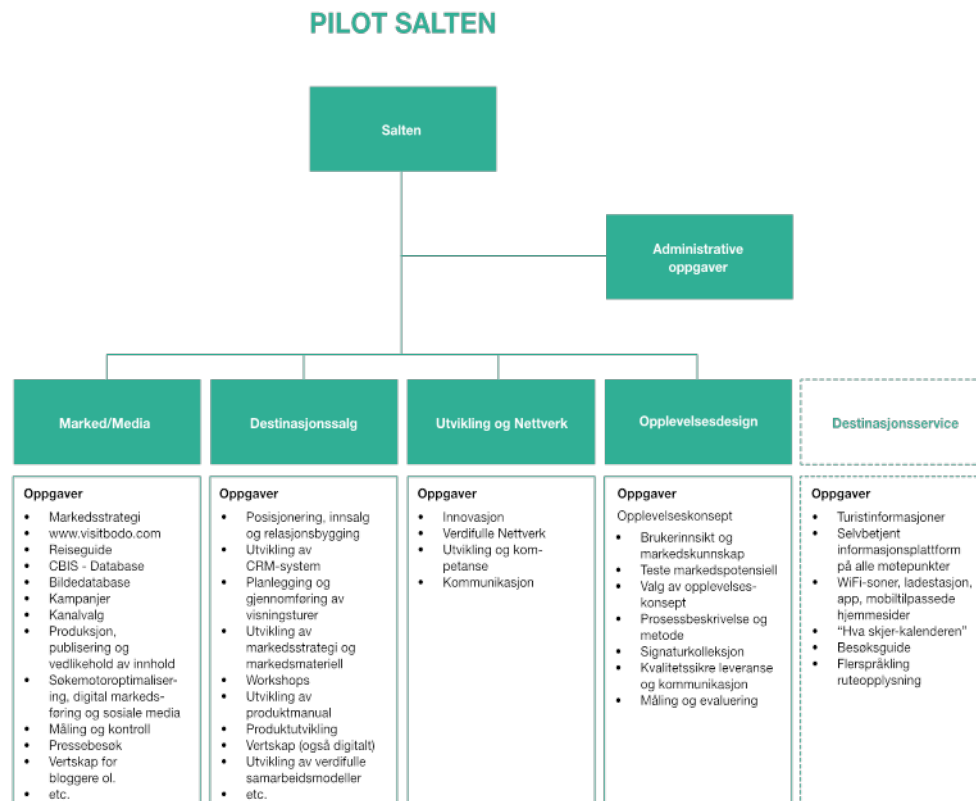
PILOT SALTEN

Salten

Administrative oppgaver

Marked/Media

Destinasjonssalg

Utvikling og Nettverk

Opplevelsesdesign

Destinasjonsservice

Oppgaver
- Markedsstrategi
- www.visitbodo.com
- Reiseguide
- CBIS - Database
- Bildedatabase
- Kampanjer
- Kanalvalg
- Produksjon, publisering og vedlikehold av innhold
- Søkemotoroptimalisering, digital markedsføring og sosiale media
- Måling og kontroll
- Pressebesøk
- Vertskap for bloggere ol.
- etc.

Oppgaver
- Posisjonering, innsalg og relasjonsbygging
- Utvikling av CRM-system
- Planlegging og gjennomføring av visningsturer
- Utvikling av markedsstrategi og markedsmateriell
- Workshops
- Utvikling av produktmanual
- Produktutvikling
- Vertskap (også digitalt)
- Utvikling av verdifulle samarbeidsmodeller
- etc.

Oppgaver
- Innovasjon
- Verdifulle Nettverk
- Utvikling og kompetanse
- Kommunikasjon

Oppgaver
Opplevelseskonsept
- Brukerinnsikt og markedskunnskap
- Teste markedspotensiell
- Valg av opplevelseskonsept
- Prosessbeskrivelse og metode
- Signaturkolleksjon
- Kvalitetssikre leveranse og kommunikasjon
- Måling og evaluering

Oppgaver
- Turistinformasjoner
- Selvbetjent informasjonsplattform på alle møtepunkter
- WiFi-soner, ladestasjon, app, mobiltilpassede hjemmesider
- “Hva skjer-kalenderen”
- Besøksguide
- Flerspråkling ruteopplysning